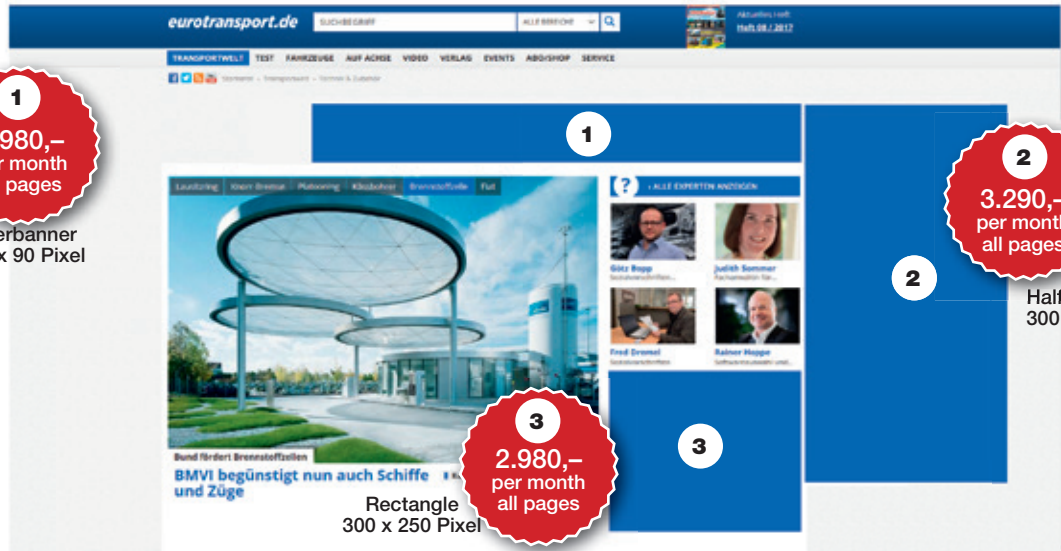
eurotransport.de SUCHBEGRIFF ALLE BEREICHE Aktuelles Heft Heft 08 / 2017

TRANSPORTWELT TEST FAHRZEUGE AUF ACHSE VIDEO VERLAG EVENTS ABO/SHOP SERVICE

1
980,–
r month
pages
erbanner
x 90 Pixel

1

2
3.290,–
per month
all pages

2

Half
300

Lautsprecher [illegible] Platooning Kässbohrer Brennstoffzelle Fiat

? ALLE EXPERTEN ANZEIGEN

Götz Bopp
Judith Sommer
Fred Dremel
Rainer Hoppe

Bund fördert Brennstoffzellen
BMVI begünstigt nun auch Schiffe und Züge

3
2.980,–
per month
all pages

Rectangle
300 x 250 Pixel

3